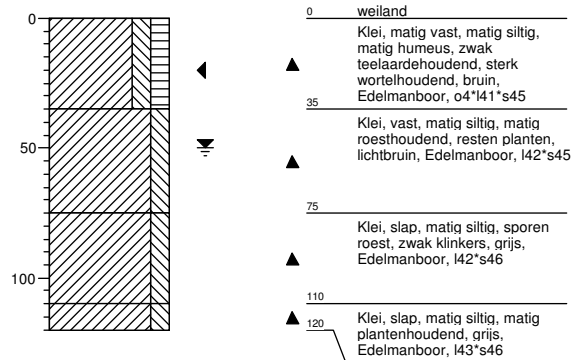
0
50
100

0 weiland

Klei, matig vast, matig siltig, matig humeus, zwak teelaardehoudend, sterk wortelhoudend, bruin, Edelmanboor, o4*l41*s45

35

Klei, vast, matig siltig, matig roesthoudend, resten planten, lichtbruin, Edelmanboor, l42*s45

75

Klei, slap, matig siltig, sporen roest, zwak klinkers, grijs, Edelmanboor, l42*s46

110

Klei, slap, matig siltig, matig plantenhoudend, grijs, Edelmanboor, l43*s46

120